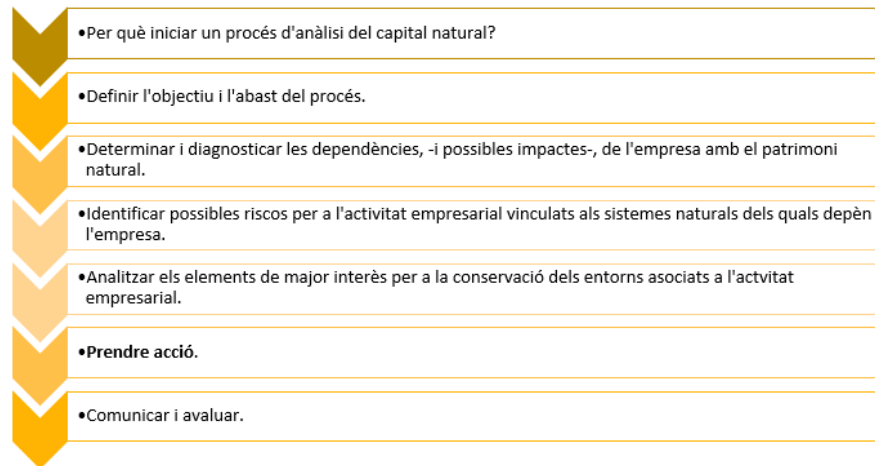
•Per què iniciar un procés d'anàlisi del capital natural?

•Definir l'objectiu i l'abast del procés.

•Determinar i diagnosticar les dependències, -i possibles impactes-, de l'empresa amb el patrimoni natural.

•Identificar possibles riscos per a l'activitat empresarial vinculats als sistemes naturals dels quals depèn l'empresa.

•Analitzar els elements de major interès per a la conservació dels entorns asociats a l'actvitat empresarial.

•Prendre acció.

•Comunicar i avaluar.